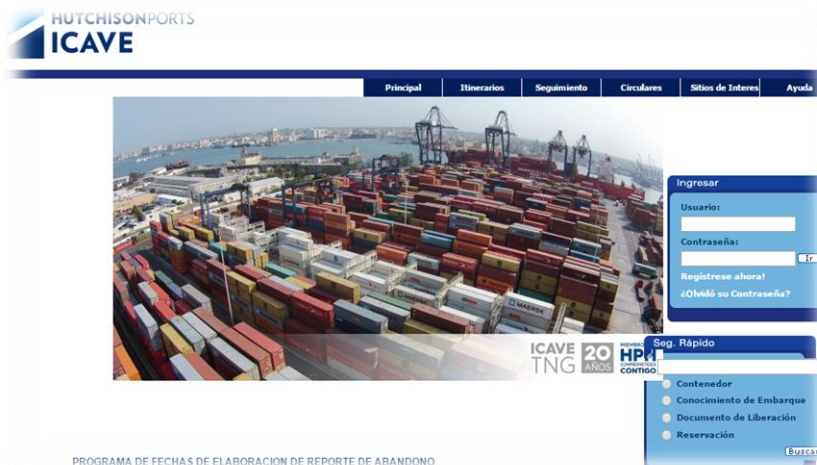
HUTCHISONPORTS
ICAVE

Principal
Itinerarios
Seguimiento
Circulares
Sitios de Interes
Ayuda

Ingresar
Usuario:
Contraseña:
Ir
Registrese ahora!
¿Olvidó su Contraseña?

ICAVE TNG 20 AÑOS
MIEMBRO HPH CONTIGO

Seg. Rápido
Contenedor
Conocimiento de Embarque
Documento de Liberación
Reservación
Buscar

MAERSK

PROGRAMA DE FECHAS DE ELABORACION DE REPORTE DE ABANDONO